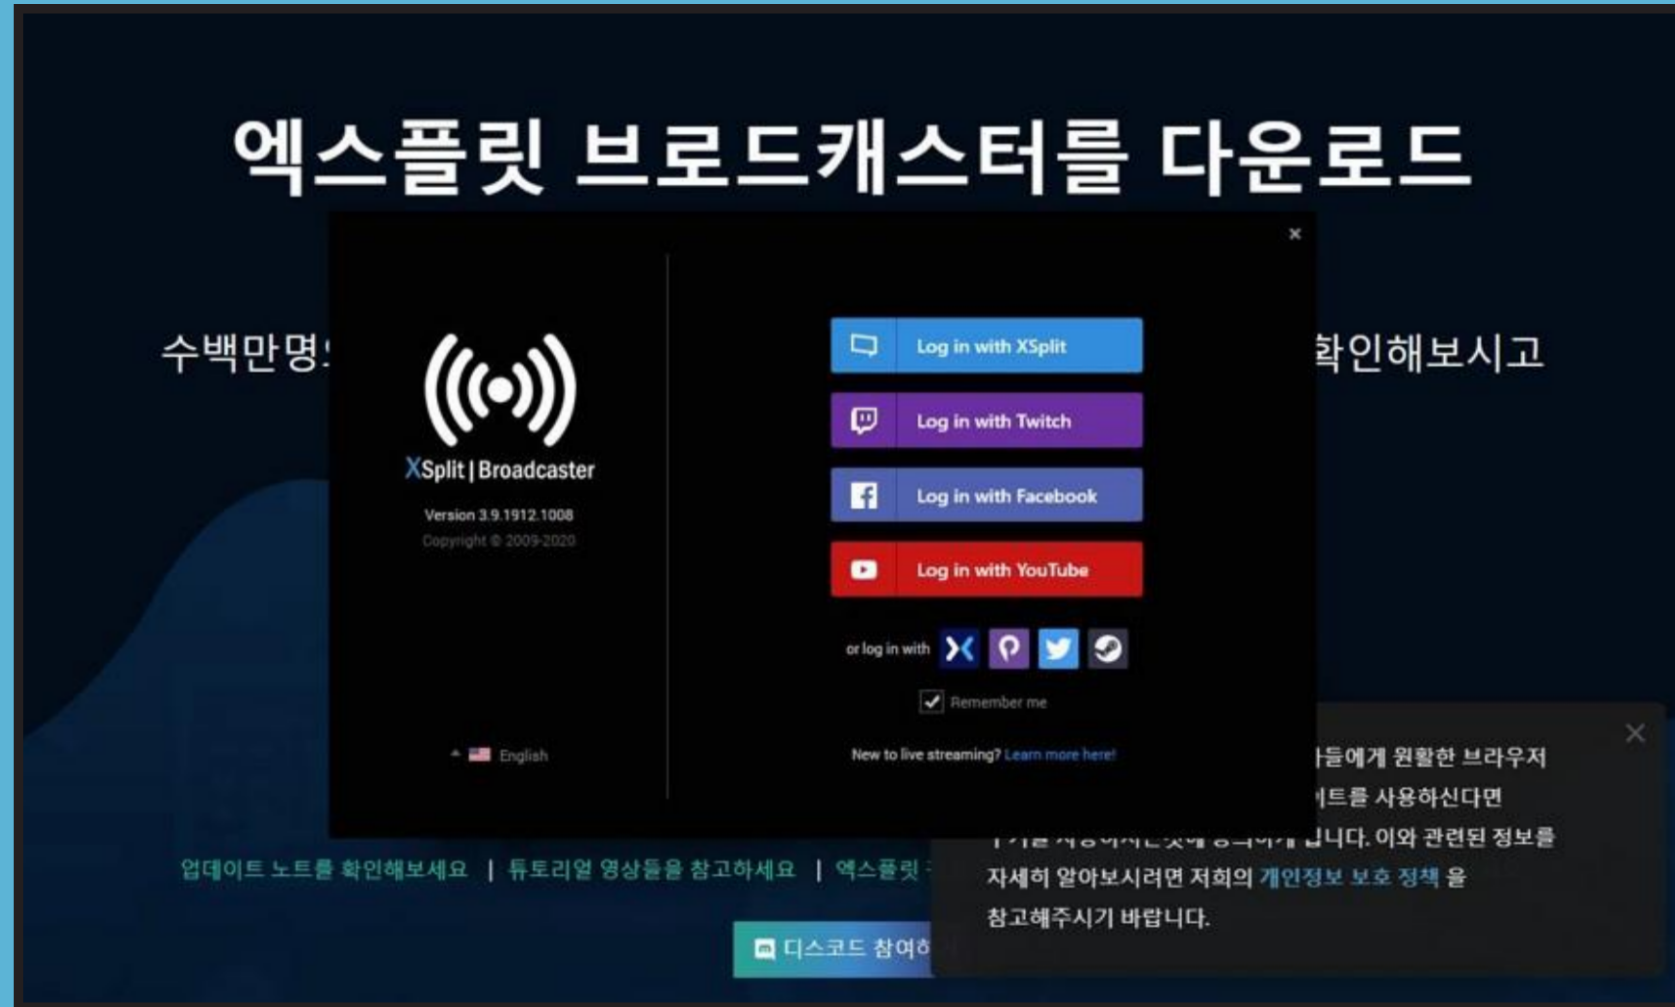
엑스플릿 브로드캐스터를 다운로드

수백만명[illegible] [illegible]확인해보시고

XSplit | Broadcaster

Version 3.9.1912.1008
Copyright © 2009-2020

English

Log in with XSplit
Log in with Twitch
Log in with Facebook
Log in with YouTube

or log in with

Remember me

New to live streaming? Learn more here!

×

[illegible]들에게 원활한 브라우저 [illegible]트를 사용하신다면 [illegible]니다. 이와 관련된 정보를 자세히 알아보시려면 저희의 개인정보 보호 정책 을 참고해주시기 바랍니다.

업데이트 노트를 확인해보세요 | 튜토리얼 영상들을 참고하세요 | 엑스플릿 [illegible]

디스코드 참여하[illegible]